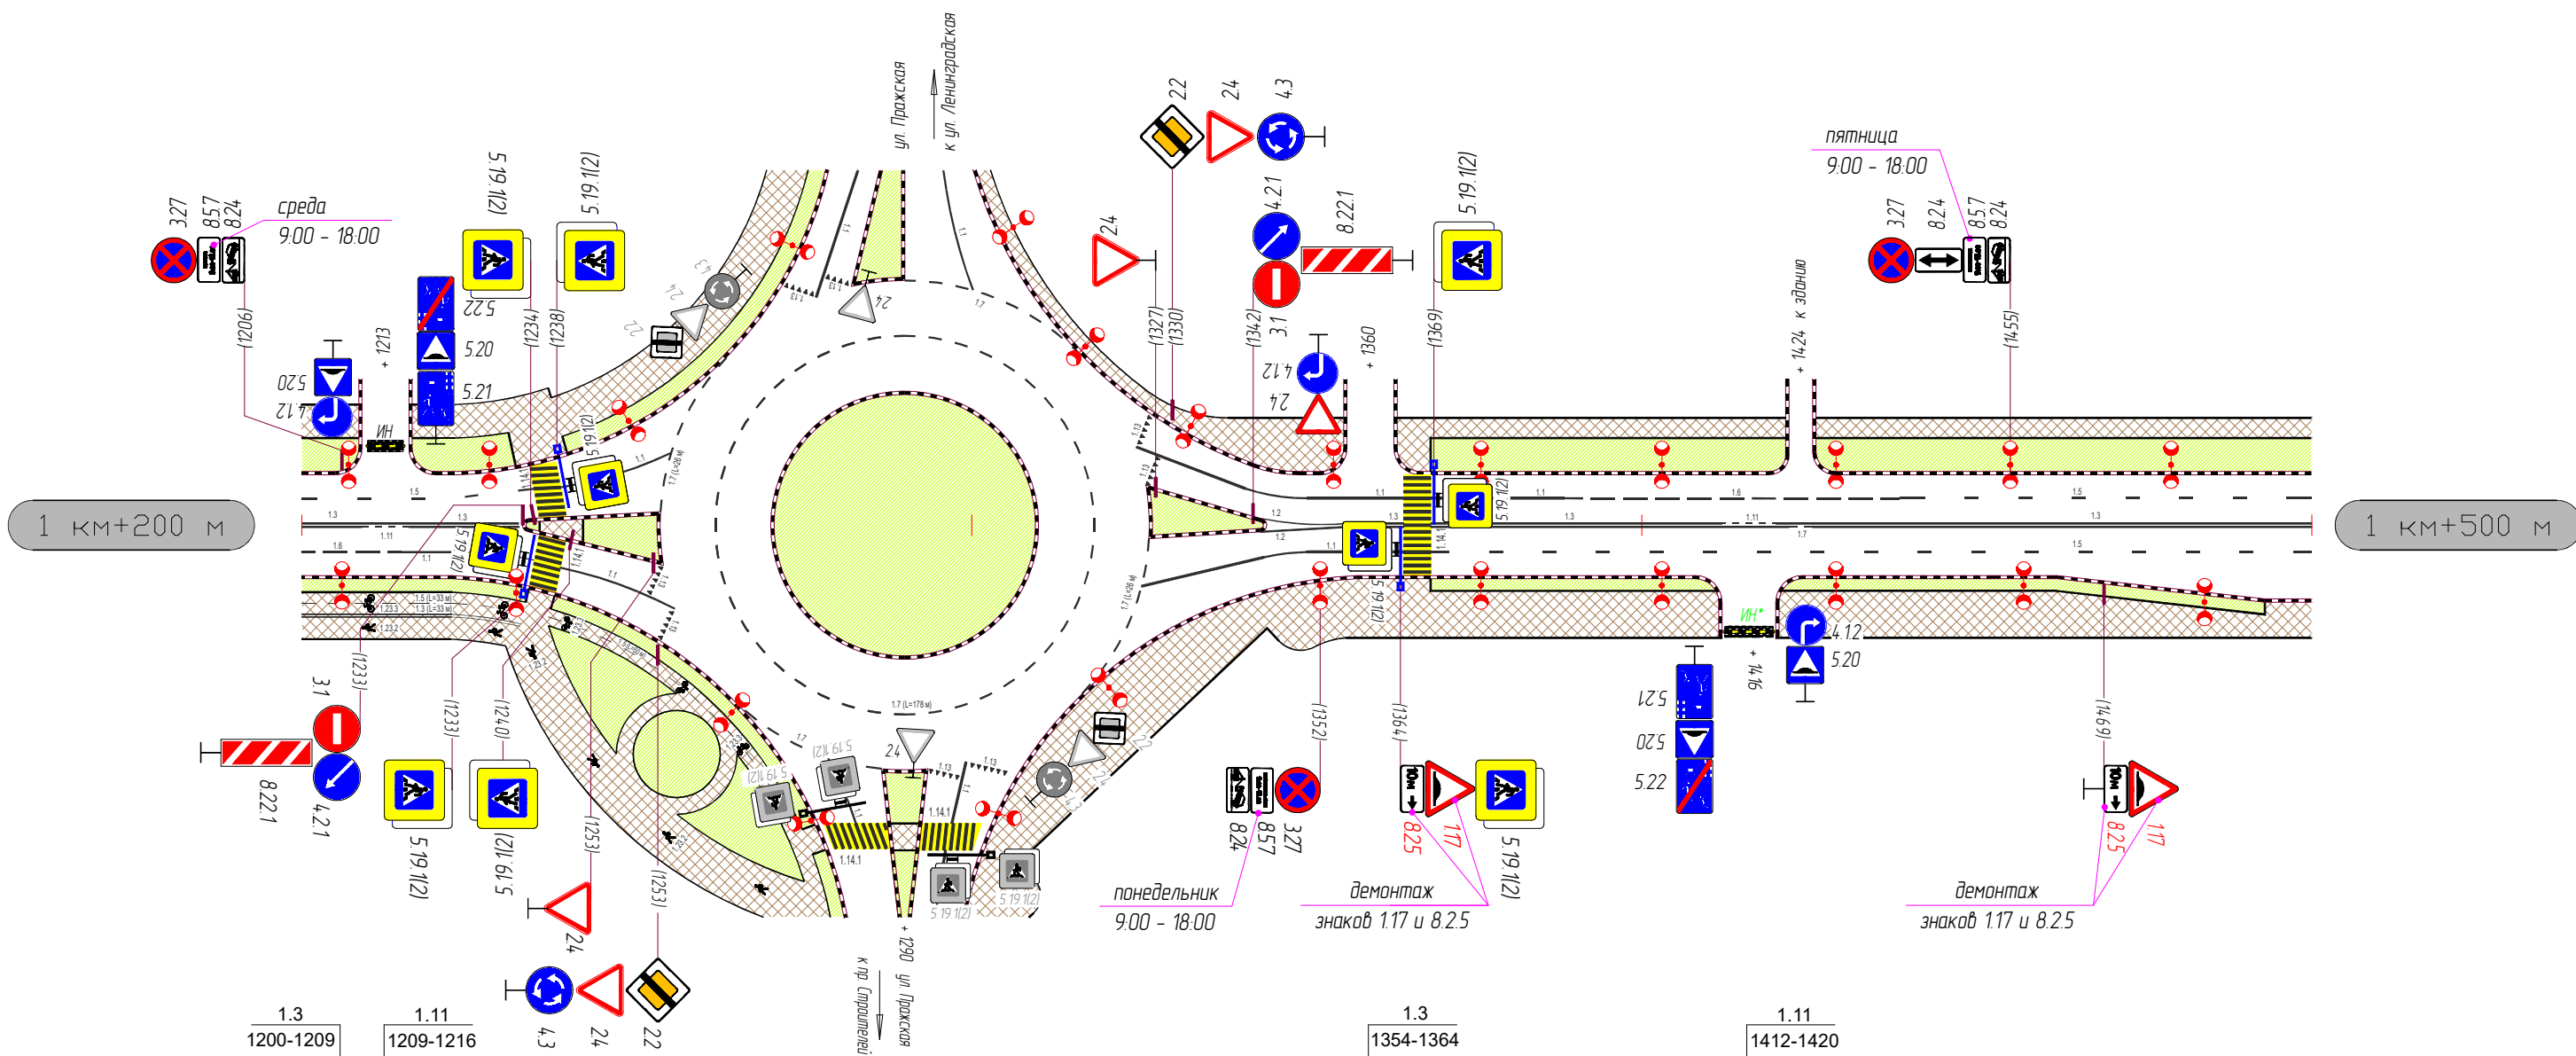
ул. Пражская
к ул. Ленинградская
2.2
2.4
4.3
4.2.1
8.22.1
5.19.1(2)
2.4
3.1
пятница
9:00 - 18:00
3.27
8.24
8.5.7
8.24
3.27
8.5.7
8.24
среда
9:00 - 18:00
5.19.1(2)
5.19.1(2)
5.22
5.20
5.21
(1206)
+ 1213
5.20
4.12
ИН
(1234)
(1238)
(1327)
(1330)
(1342)
4.12
2.4
+ 1360
(1369)
+ 1424 к зданию
(1455)
1 км+200 м
1 км+500 м
5.19.1(2)
5.19.1(2)
5.19.1(2)
5.19.1(2)
ИН*
4.12
5.20
+ 1416
5.21
5.20
5.22
3.1
8.22.1
4.2.1
(1233)
(1233)
(1240)
5.19.1(2)
5.19.1(2)
(1253)
(1253)
2.4
4.3
2.4
2.2
2.4
+ 1290
ул. Пражская
к пр. Строителей
5.19.1(2)
5.19.1(2)
5.19.1(2)
5.19.1(2)
(1352)
8.24
8.5.7
3.27
понедельник
9:00 - 18:00
(1364)
8.2.5
1.17
5.19.1(2)
демонтаж
знаков 1.17 и 8.2.5
(1469)
8.2.5
1.17
демонтаж
знаков 1.17 и 8.2.5
1.3
1200-1209
1.11
1209-1216
1.3
1354-1364
1.11
1412-1420